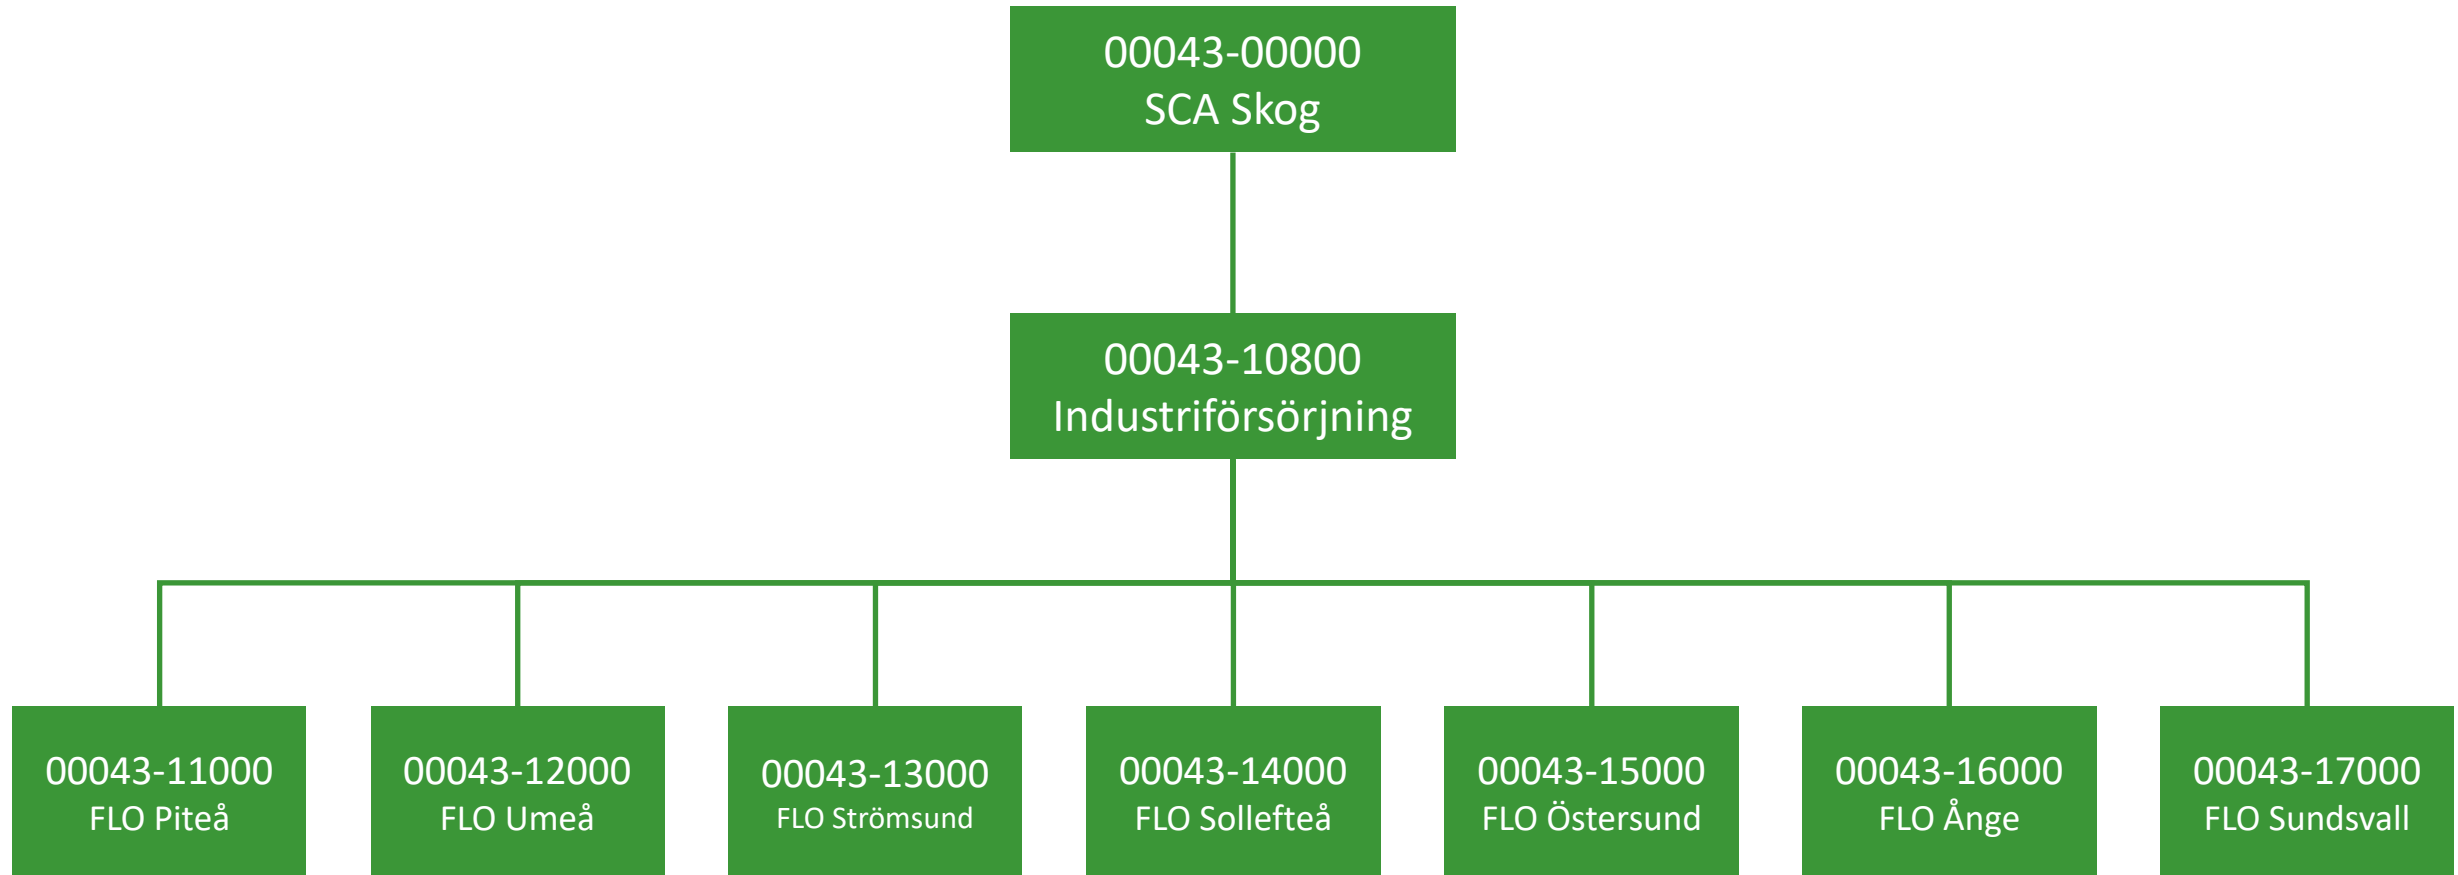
00043-00000
SCA Skog

00043-10800
Industriförsörjning

00043-11000
FLO Piteå

00043-12000
FLO Umeå

00043-13000
FLO Strömsund

00043-14000
FLO Sollefteå

00043-15000
FLO Östersund

00043-16000
FLO Ånge

00043-17000
FLO Sundsvall